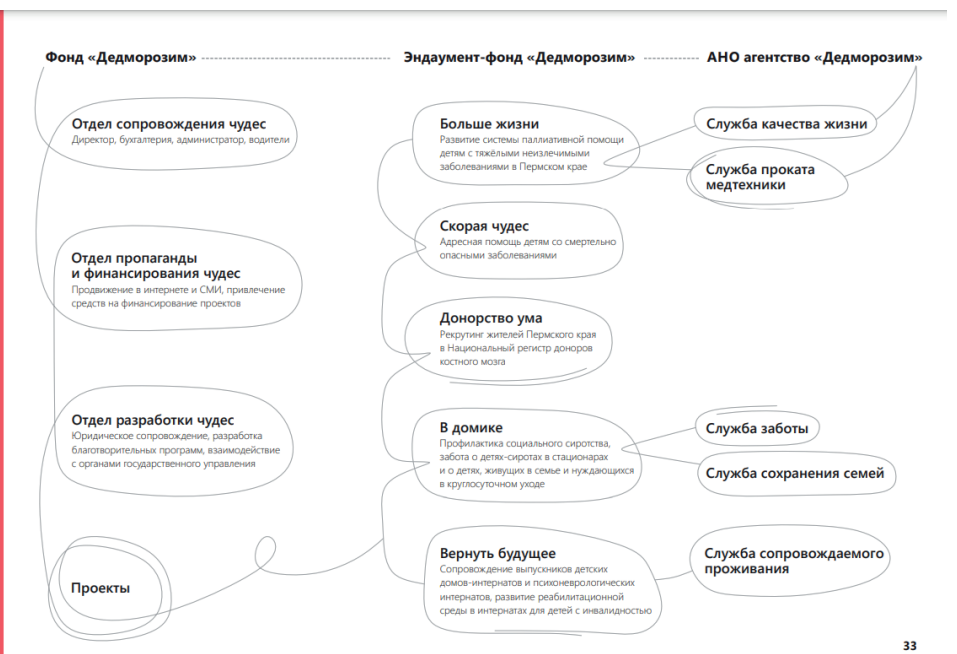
Фонд «Дедморозим»

Эндаумент-фонд «Дедморозим»

АНО агентство «Дедморозим»

Отдел сопровождения чудес
Директор, бухгалтерия, администратор, водители

Отдел пропаганды и финансирования чудес
Продвижение в интернете и СМИ, привлечение средств на финансирование проектов

Отдел разработки чудес
Юридическое сопровождение, разработка благотворительных программ, взаимодействие с органами государственного управления

Проекты

Больше жизни
Развитие системы паллиативной помощи детям с тяжёлыми неизлечимыми заболеваниями в Пермском крае

Скорая чудес
Адресная помощь детям со смертельно опасными заболеваниями

Донорство ума
Рекрутинг жителей Пермского края в Национальный регистр доноров костного мозга

В домике
Профилактика социального сиротства, забота о детях-сиротах в стационарах и о детях, живущих в семье и нуждающихся в круглосуточном уходе

Вернуть будущее
Сопровождение выпускников детских домов-интернатов и психоневрологических интернатов, развитие реабилитационной среды в интернатах для детей с инвалидностью

Служба качества жизни

Служба проката медтехники

Служба заботы

Служба сохранения семей

Служба сопровождаемого проживания

33